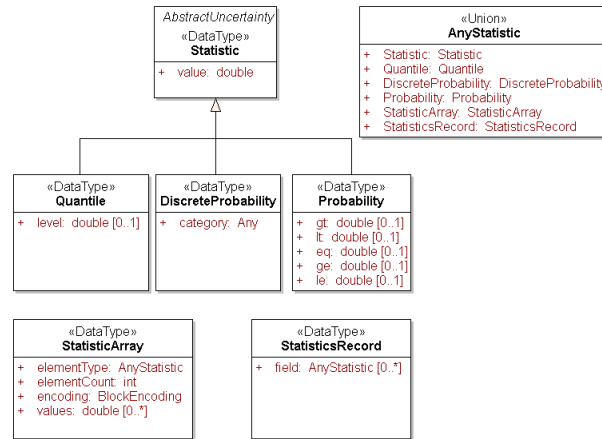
AbstractUncertainty
«DataType»
Statistic

+ value: double

«Union»
AnyStatistic

+ Statistic: Statistic
+ Quantile: Quantile
+ DiscreteProbability: DiscreteProbability
+ Probability: Probability
+ StatisticArray: StatisticArray
+ StatisticsRecord: StatisticsRecord

«DataType»
Quantile

+ level: double [0..1]

«DataType»
DiscreteProbability

+ category: Any

«DataType»
Probability

+ gt: double [0..1]
+ lt: double [0..1]
+ eq: double [0..1]
+ ge: double [0..1]
+ le: double [0..1]

«DataType»
StatisticArray

+ elementType: AnyStatistic
+ elementCount: int
+ encoding: BlockEncoding
+ values: double [0..*]

«DataType»
StatisticsRecord

+ field: AnyStatistic [0..*]